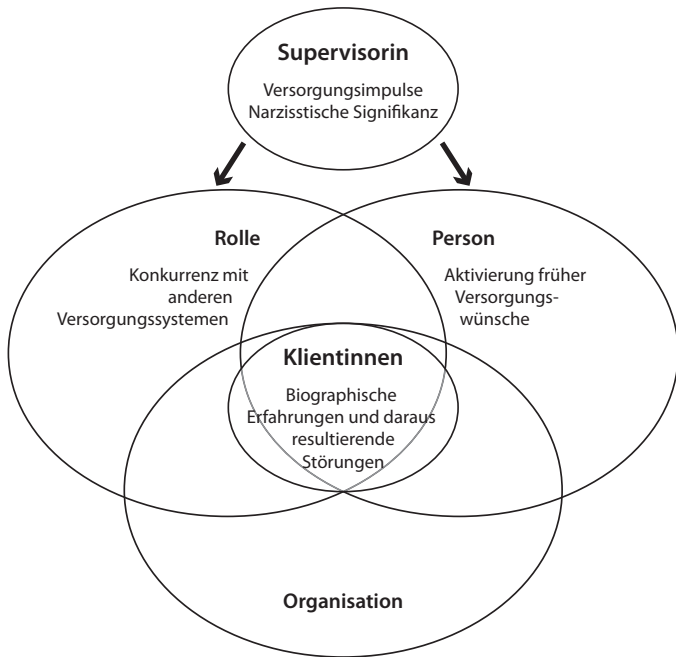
Supervisorin

Versorgungsimpulse
Narzisstische Signifikanz

Rolle

Konkurrenz mit anderen Versorgungssystemen

Person

Aktivierung früher Versorgungswünsche

Klientinnen

Biographische Erfahrungen und daraus resultierende Störungen

Organisation